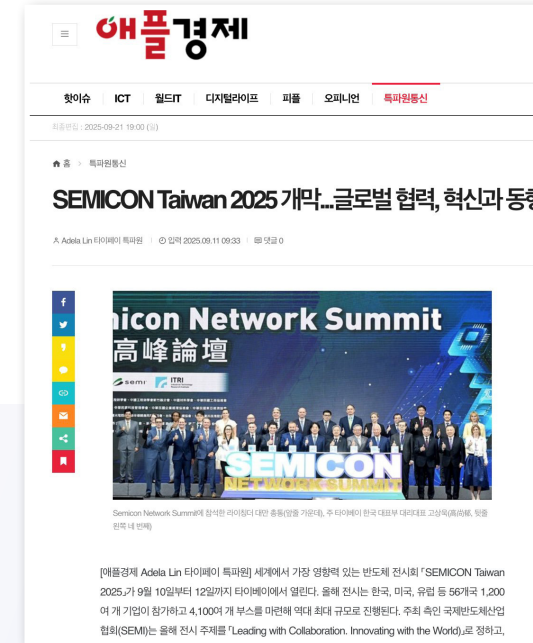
애플경제

핫이슈 ICT 월드IT 디지털라이프 피플 오피니언 특파원통신

최종편집 : 2025-09-21 19:00 (일)

홈 > 특파원통신

SEMICON Taiwan 2025 개막...글로벌 협력, 혁신과 동행

Adela Lin 타이베이 특파원 | 입력 2025.09.11 09:33 | 댓글 0

micon Network Summit
高峰論壇
semi ITRI
SEMICON
NETWORK SUMMIT

Semicon Network Summit에 참석한 라이칭더 대만 총통(앞줄 가운데), 주 타이베이 한국 대표부 대리대표 고상욱(高尚郁, 뒷줄 왼쪽 네 번째)

[애플경제 Adela Lin 타이베이 특파원] 세계에서 가장 영향력 있는 반도체 전시회 「SEMICON Taiwan 2025」가 9월 10일부터 12일까지 타이베이에서 열린다. 올해 전시는 한국, 미국, 유럽 등 56개국 1,200여 개 기업이 참가하고 4,100여 개 부스를 마련해 역대 최대 규모로 진행된다. 주최 측인 국제반도체산업협회(SEMI)는 올해 전시 주제를 「Leading with Collaboration. Innovating with the World」로 정하고,